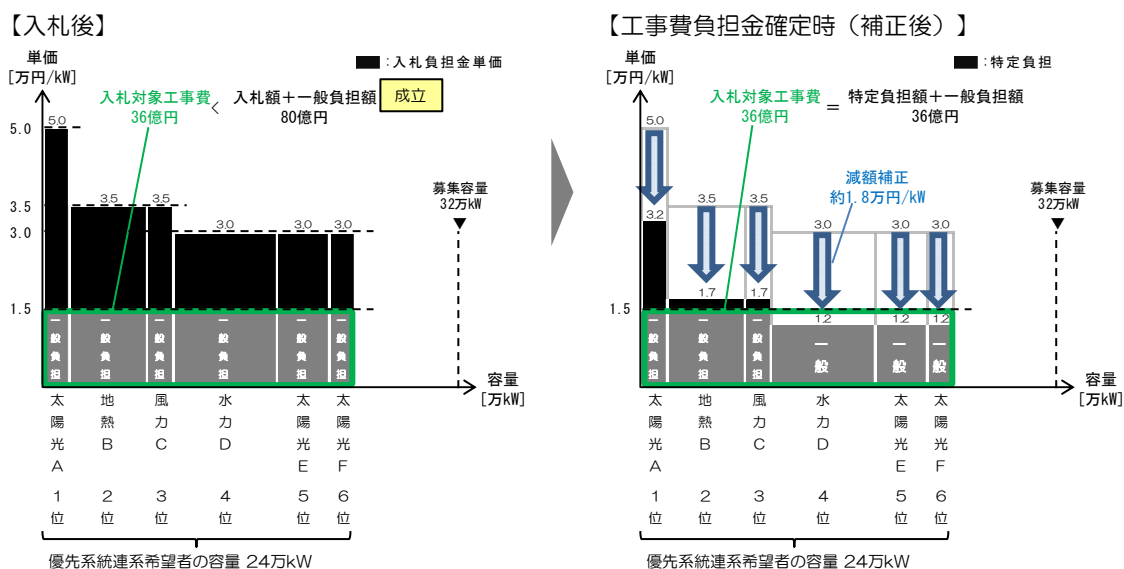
【入札後】

単価
[万円/kW]

■:入札負担金単価

入札対象工事費 36億円 ＜ 入札額＋一般負担額 80億円 成立

5.0
3.5
3.0
1.5

5.0
3.5
3.5
3.0
3.0
3.0

募集容量 32万kW

一般負担
一般負担
一般負担
一般負担
一般負担
一般負担

容量 [万kW]

太陽光A　地熱B　風力C　水力D　太陽光E　太陽光F

1位　2位　3位　4位　5位　6位

優先系統連系希望者の容量 24万kW

【工事費負担金確定時（補正後）】

単価
[万円/kW]

■:特定負担

入札対象工事費 36億円 ＝ 特定負担額＋一般負担額 36億円

減額補正 約1.8万円/kW

5.0
3.2
3.5
1.7
3.5
1.7
3.0
1.2
3.0
1.2
3.0
1.2

1.5

募集容量 32万kW

一般負担
一般負担
一般負担
一般
一般
一般

容量 [万kW]

太陽光A　地熱B　風力C　水力D　太陽光E　太陽光F

1位　2位　3位　4位　5位　6位

優先系統連系希望者の容量 24万kW